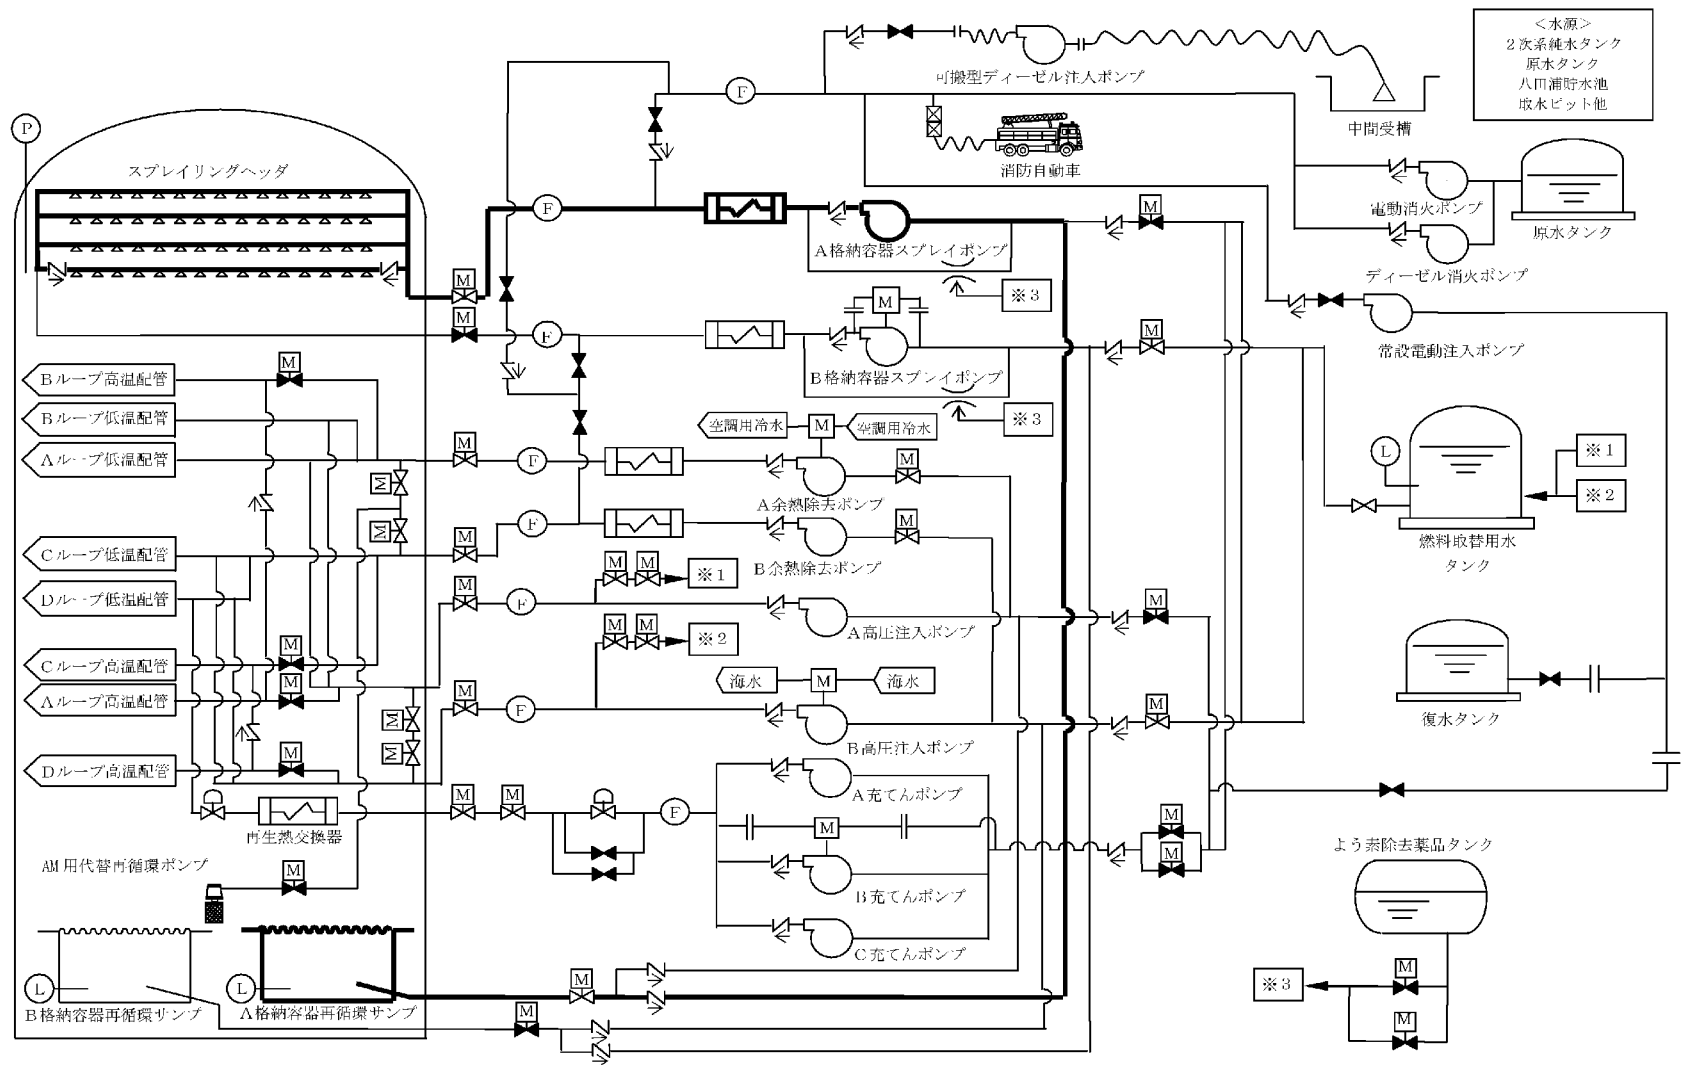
＜水源＞
2次系純水タンク
原水タンク
八田浦貯水池
取水ピット他

可搬型ディーゼル注入ポンプ

中間受槽

消防自動車

P

スプレイリングヘッダ

F

F

電動消火ポンプ

原水タンク

M

A格納容器スプレイポンプ

ディーゼル消火ポンプ

M

※3

M

F

M

M

常設電動注入ポンプ

B格納容器スプレイポンプ

M

Bループ高温配管

Bループ低温配管

※3

空調用冷水

M

空調用冷水

Aループ低温配管

M

F

M

L

※1

M

A余熱除去ポンプ

※2

M

M

F

M

Cループ低温配管

B余熱除去ポンプ

燃料取替用水タンク

Dループ低温配管

M

M

M

※1

F

M

A高圧注入ポンプ

M

M

M

※2

Cループ高温配管

M

Aループ高温配管

M

海水

M

海水

M

F

M

M

B高圧注入ポンプ

復水タンク

Dループ高温配管

M

M

M

A充てんポンプ

M

F

M

再生熱交換器

M

AM用代替再循環ポンプ

M

M

B充てんポンプ

よう素除去薬品タンク

C充てんポンプ

L

L

M

M

※3

B格納容器再循環サンプ

A格納容器再循環サンプ

M

M